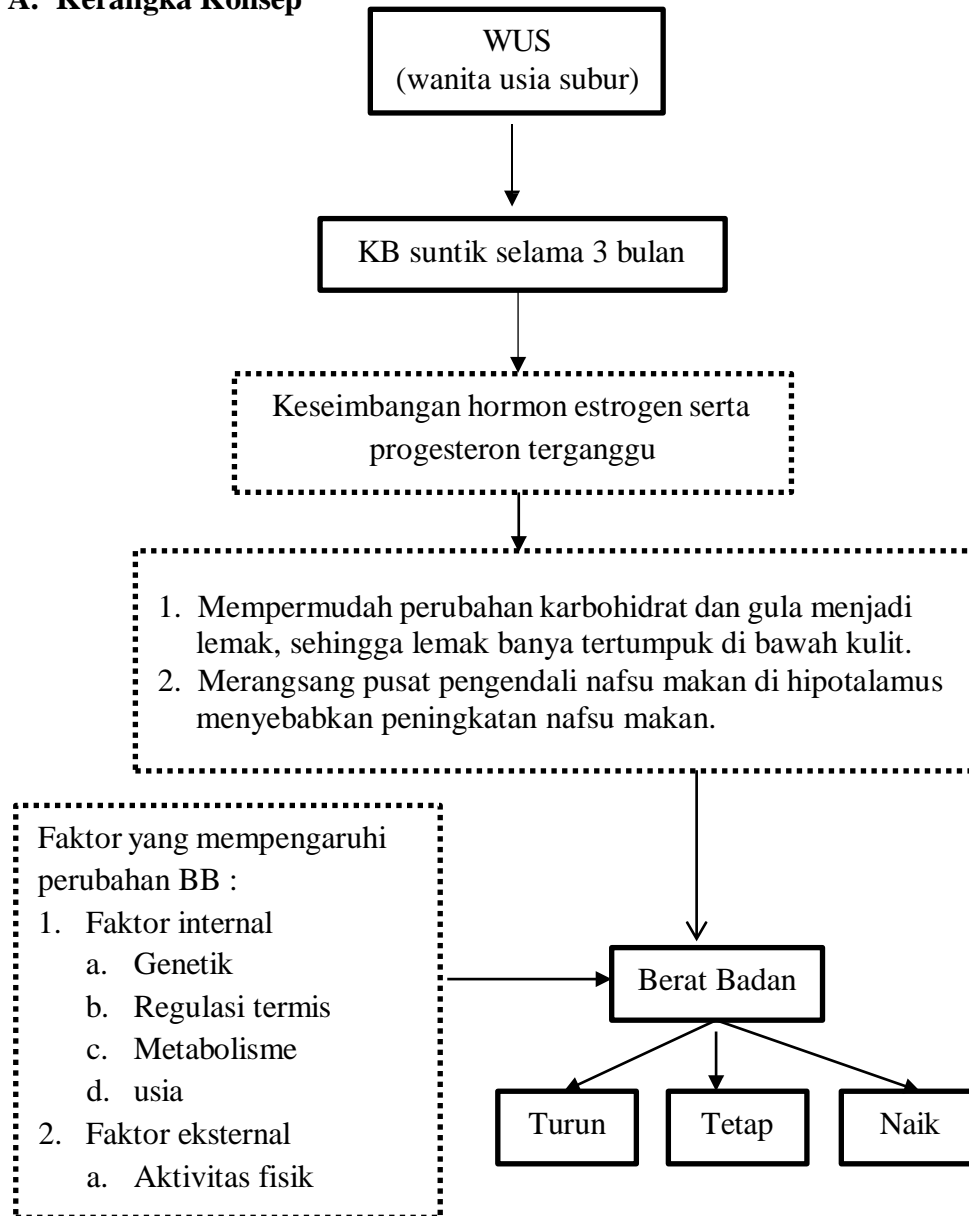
A. Kerangka Konsep

WUS
(wanita usia subur)

KB suntik selama 3 bulan

Keseimbangan hormon estrogen serta progesteron terganggu

1. Mempermudah perubahan karbohidrat dan gula menjadi lemak, sehingga lemak banya tertumpuk di bawah kulit.
2. Merangsang pusat pengendali nafsu makan di hipotalamus menyebabkan peningkatan nafsu makan.

Faktor yang mempengaruhi perubahan BB :
1. Faktor internal
a. Genetik
b. Regulasi termis
c. Metabolisme
d. usia
2. Faktor eksternal
a. Aktivitas fisik

Berat Badan

Turun

Tetap

Naik